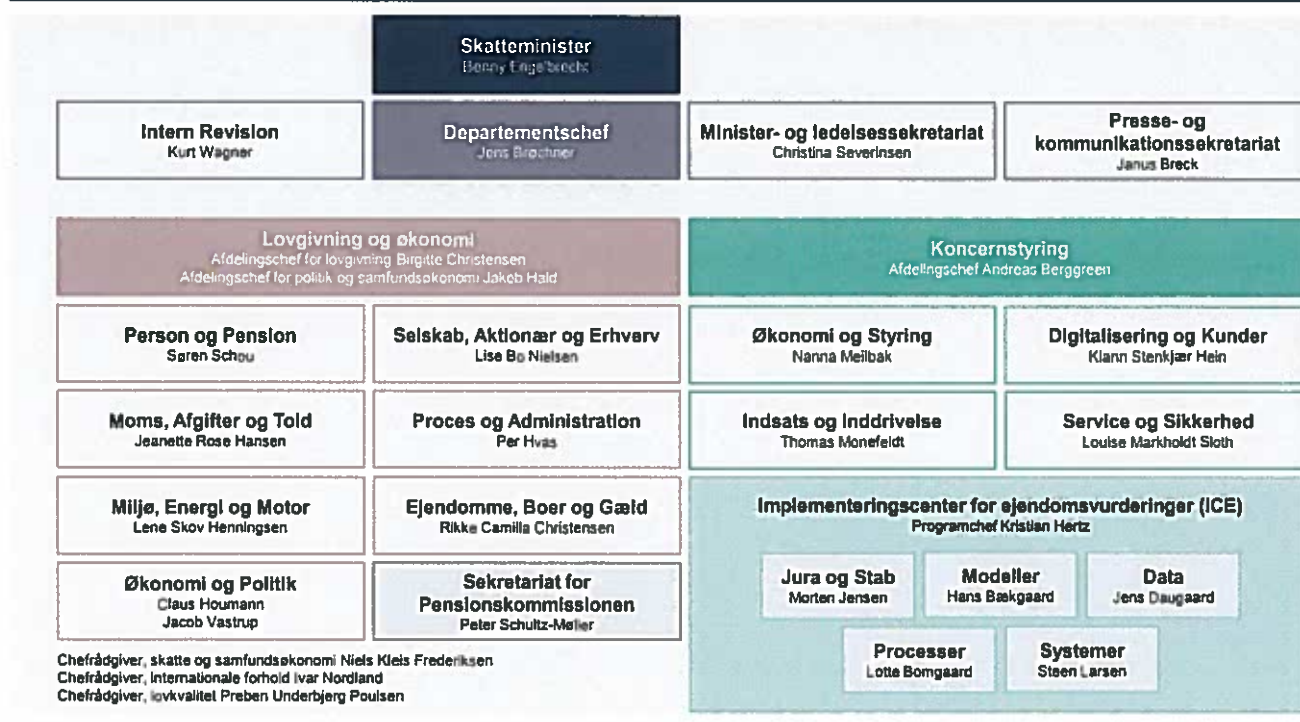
Skatteminister
Benny Engelbrecht

Intern Revision
Kurt Wagner

Departementschef
Jens Brøchner

Minister- og ledelsessekretariat
Christina Severinsen

Presse- og kommunikationssekretariat
Janus Breck

Lovgivning og økonomi
Afdelingschef for lovgivning Birgitte Christensen
Afdelingschef for politik og samfundsøkonomi Jakob Hald

Person og Pension
Søren Schou

Selskab, Aktionær og Erhverv
Lise Bo Nielsen

Moms, Afgifter og Told
Jeanette Rose Hansen

Proces og Administration
Per Hvas

Miljø, Energi og Motor
Lene Skov Henningsen

Ejendomme, Boer og Gæld
Rikke Camilla Christensen

Økonomi og Politik
Claus Houmann
Jacob Vastrup

Sekretariat for Pensionskommissionen
Peter Schultz-Møller

Chefrådgiver, skatte og samfundsøkonomi Niels Kleis Frederiksen
Chefrådgiver, internationale forhold Ivar Nordland
Chefrådgiver, lovkvalitet Preben Underbjerg Poulsen

Koncernstyring
Afdelingschef Andreas Berggreen

Økonomi og Styring
Nanna Mellbak

Digitalisering og Kunder
Klann Stenkjær Hein

Indsats og Inddrivelse
Thomas Monefeldt

Service og Sikkerhed
Louise Markholdt Sloth

Implementeringscenter for ejendomsvurderinger (ICE)
Programchef Kristian Hertz

Jura og Stab
Morten Jensen

Modeller
Hans Bækgaard

Data
Jens Daugaard

Processer
Lotte Bomgaard

Systemer
Steen Larsen